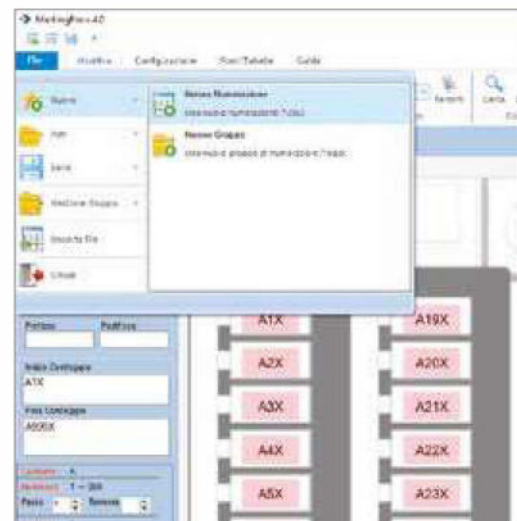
Marking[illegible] 4.0

File | Modifica | Configurazione | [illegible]/Tabelle | Guida

Nuovo
Apri
Salva
Gestione Gruppo
Importa file
Chiudi

Nuova Numerazione
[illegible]
Nuovo Gruppo
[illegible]

Prefisso | Postfisso

Inizio Conteggio
A1X

Fine Conteggio
A999X

A1X
A2X
A3X
A4X
A5X
A19X
A20X
A21X
A22X
A23X